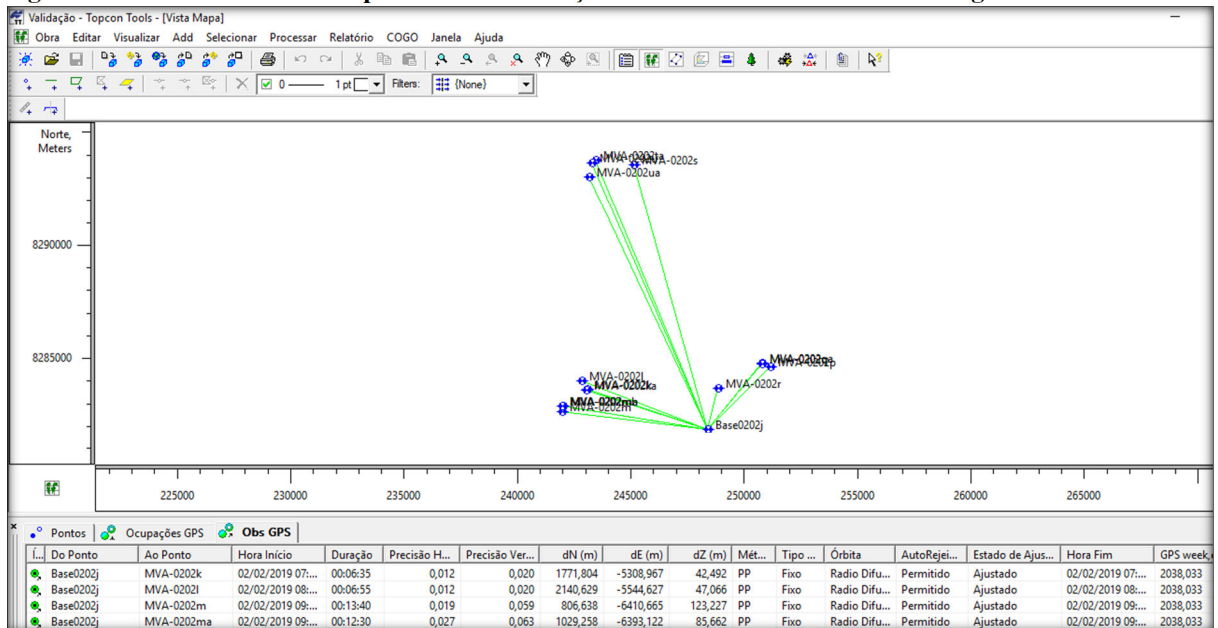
Validação - Topcon Tools - [Vista Mapa]

Obra Editar Visualizar Add Selecionar Processar Relatório COGO Janela Ajuda

0 1 pt Filters: (None)

Norte, Meters

8290000

8285000

MVA-0202ta
MVA-0202s
MVA-0202ua
MVA-0202l
MVA-0202ka
MVA-0202mb
MVA-0202m
MVA-0202r
MVA-0202p
Base0202j

225000 230000 235000 240000 245000 250000 255000 260000 265000

Pontos Ocupações GPS Obs GPS

| Í... | Do Ponto | Ao Ponto | Hora Início | Duração | Precisão H... | Precisão Ver... | dN (m) | dE (m) | dZ (m) | Mét... | Tipo ... | Órbita | AutoRejei... | Estado de Ajus... | Hora Fim | GPS week, |
|---|---|---|---|---|---|---|---|---|---|---|---|---|---|---|---|---|
| | Base0202j | MVA-0202k | 02/02/2019 07:... | 00:06:35 | 0,012 | 0,020 | 1771,804 | -5308,967 | 42,492 | PP | Fixo | Radio Difu... | Permitido | Ajustado | 02/02/2019 07:... | 2038,033 |
| | Base0202j | MVA-0202l | 02/02/2019 08:... | 00:06:55 | 0,012 | 0,020 | 2140,629 | -5544,627 | 47,066 | PP | Fixo | Radio Difu... | Permitido | Ajustado | 02/02/2019 08:... | 2038,033 |
| | Base0202j | MVA-0202m | 02/02/2019 09:... | 00:13:40 | 0,019 | 0,059 | 806,638 | -6410,665 | 123,227 | PP | Fixo | Radio Difu... | Permitido | Ajustado | 02/02/2019 09:... | 2038,033 |
| | Base0202j | MVA-0202ma | 02/02/2019 09:... | 00:12:30 | 0,027 | 0,063 | 1029,258 | -6393,122 | 85,662 | PP | Fixo | Radio Difu... | Permitido | Ajustado | 02/02/2019 09:... | 2038,033 |